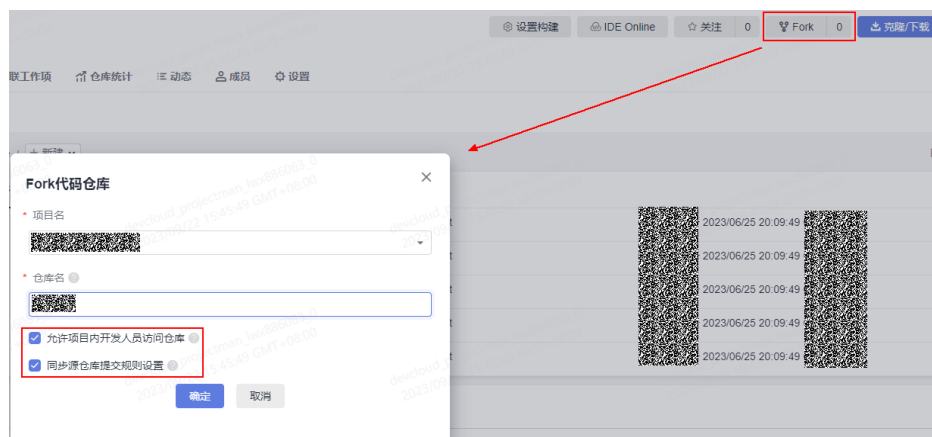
设置构建 IDE Online 关注 0 Fork 0 克隆/下载

联工作项 仓库统计 动态 成员 设置

+ 新建

Fork代码仓库

* 项目名

* 仓库名

允许项目内开发人员访问仓库

同步源仓库提交规则设置

确定 取消

2023/06/25 20:09:49
2023/06/25 20:09:49
2023/06/25 20:09:49
2023/06/25 20:09:49
2023/06/25 20:09:49

devcloud_projectman_lwx886063_0 2023/09/22 15:45:49 GMT+08:00